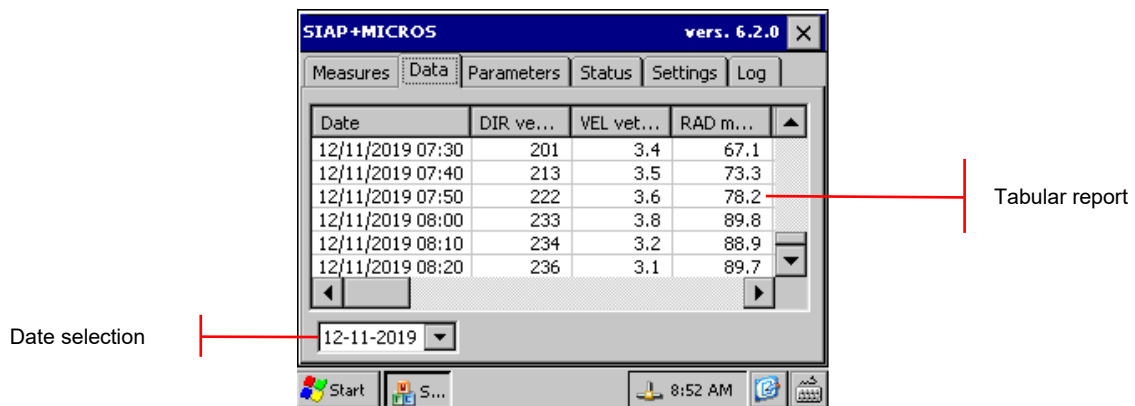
SIAP+MICROS vers. 6.2.0

Measures | Data | Parameters | Status | Settings | Log

| Date | DIR ve... | VEL vet... | RAD m... |
|---|---|---|---|
| 12/11/2019 07:30 | 201 | 3.4 | 67.1 |
| 12/11/2019 07:40 | 213 | 3.5 | 73.3 |
| 12/11/2019 07:50 | 222 | 3.6 | 78.2 |
| 12/11/2019 08:00 | 233 | 3.8 | 89.8 |
| 12/11/2019 08:10 | 234 | 3.2 | 88.9 |
| 12/11/2019 08:20 | 236 | 3.1 | 89.7 |

Tabular report

Date selection

12-11-2019

Start S... 8:52 AM